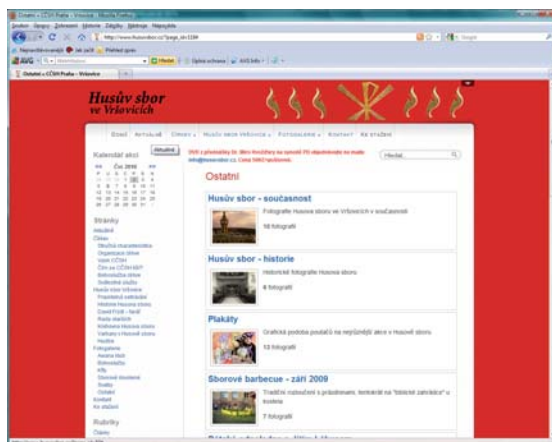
Husův sbor ve Vršovicích

Ostatní

Husův sbor - současnost
Fotografie Husova sboru ve Vršovicích v současnosti
18 fotografií

Husův sbor - historie
Historické fotografie Husova sboru
8 fotografií

Plakáty
Grafická podoba poutačů na nejrůznější akce v Husově sboru
13 fotografií

Sborové barbecue - září 2009
Tradiční rozloučení s prázdninami, tentokrát na "biblické zahrádce" u kostela
7 fotografií

Kalendář akcí
Aktuálně
Září 2010

Stránky
Aktuálně

Rubriky
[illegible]